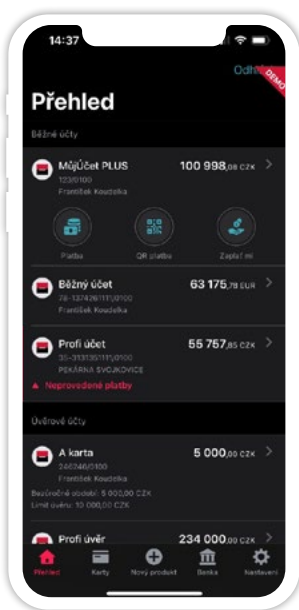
14:37

Odhl DEMO

Přehled

Běžné účty

MůjÚčet PLUS 100 998,08 CZK
123/0100
František Koudelka

Platba QR platba Zaplať mi

Běžný účet 63 175,78 EUR
78-137426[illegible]/0100
František Koudelka

Profi účet 55 757,85 CZK
35-313135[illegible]/0100
PEKÁRNA SVOJKOVICE

Neprovedené platby

Úvěrové účty

A karta 5 000,00 CZK
240246/0100
František Koudelka
Bezúročné období: 5 000,00 CZK
Limit úvěru: 10 000,00 CZK

Profi úvěr 234 000,00 CZK

Přehled Karty Nový produkt Banka Nastavení